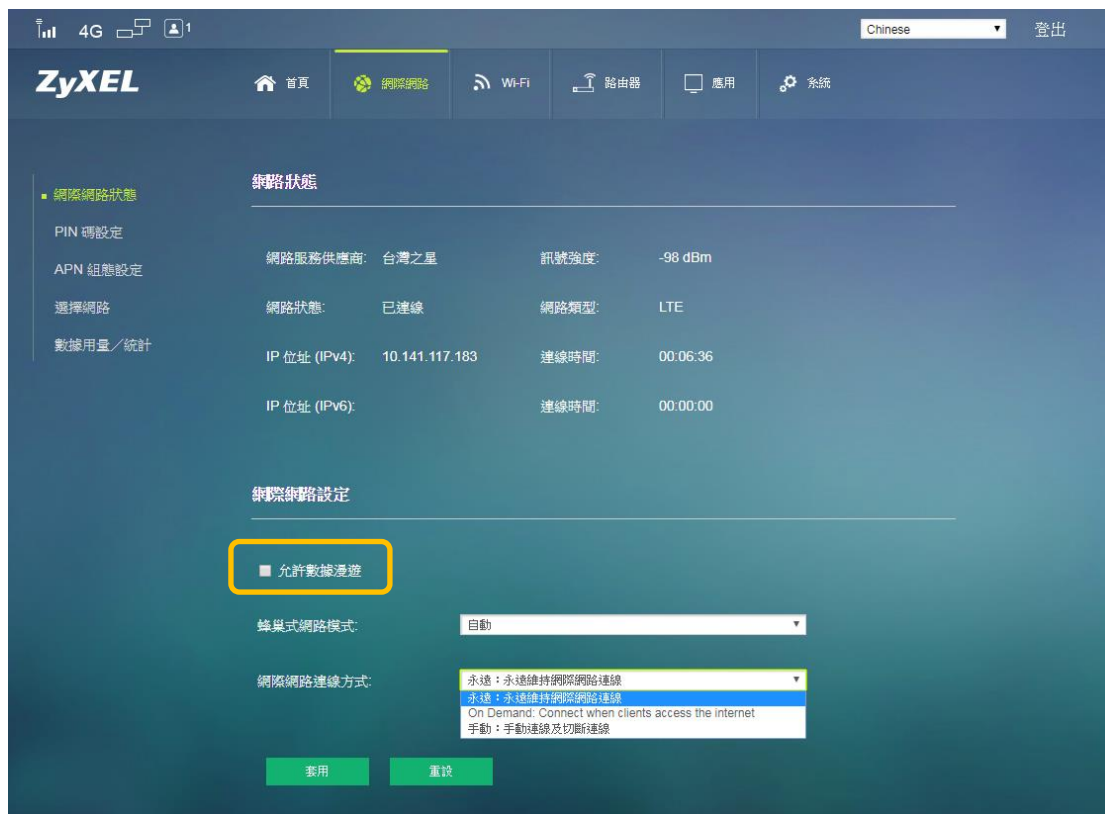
4G 1

Chinese ▼ 登出

ZyXEL

首頁 網際網路 Wi-Fi 路由器 應用 系統

網際網路狀態
PIN 碼設定
APN 組態設定
選擇網路
數據用量/統計

網路狀態

| 網路服務供應商: | 台灣之星 | 訊號強度: | -98 dBm |
|---|---|---|---|
| 網路狀態: | 已連線 | 網路類型: | LTE |
| IP 位址 (IPv4): | 10.141.117.183 | 連線時間: | 00:06:36 |
| IP 位址 (IPv6): | | 連線時間: | 00:00:00 |

網際網路設定

允許數據漫遊

蜂巢式網路模式: 自動

網際網路連線方式: 永遠:永遠維持網際網路連線
永遠:永遠維持網際網路連線
On Demand: Connect when clients access the internet
手動:手動連線及切斷連線

套用 重設